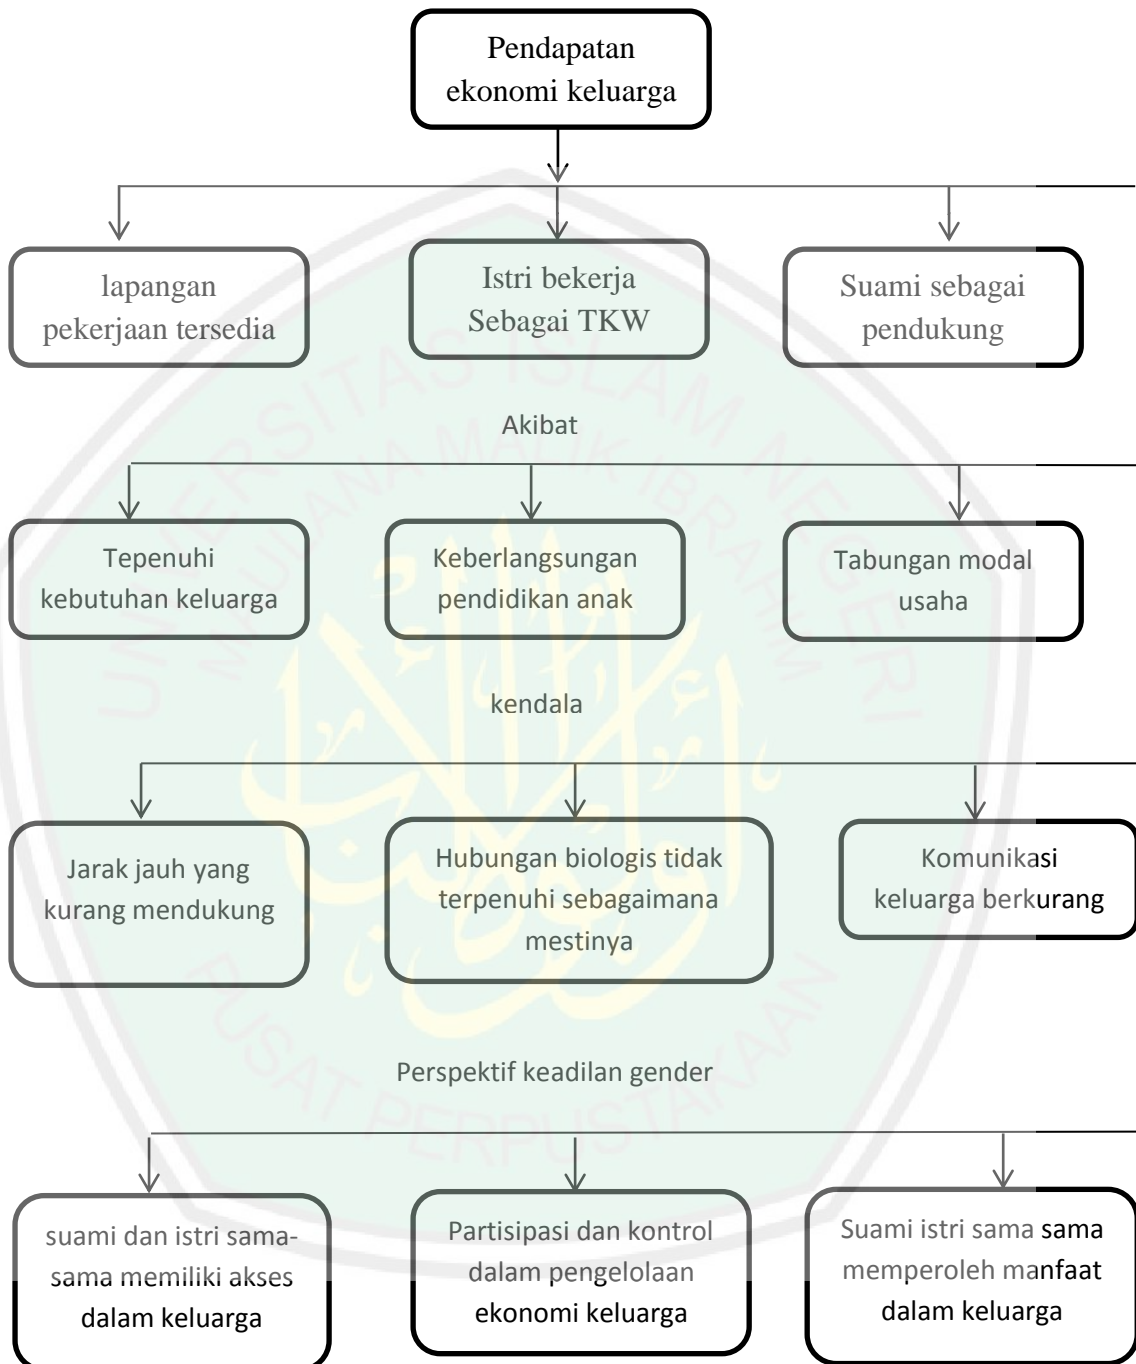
Pendapatan ekonomi keluarga

lapangan pekerjaan tersedia

Istri bekerja Sebagai TKW

Suami sebagai pendukung

Akibat

Tepenuhi kebutuhan keluarga

Keberlangsungan pendidikan anak

Tabungan modal usaha

kendala

Jarak jauh yang kurang mendukung

Hubungan biologis tidak terpenuhi sebagaimana mestinya

Komunikasi keluarga berkurang

Perspektif keadilan gender

suami dan istri sama-sama memiliki akses dalam keluarga

Partisipasi dan kontrol dalam pengelolaan ekonomi keluarga

Suami istri sama sama memperoleh manfaat dalam keluarga